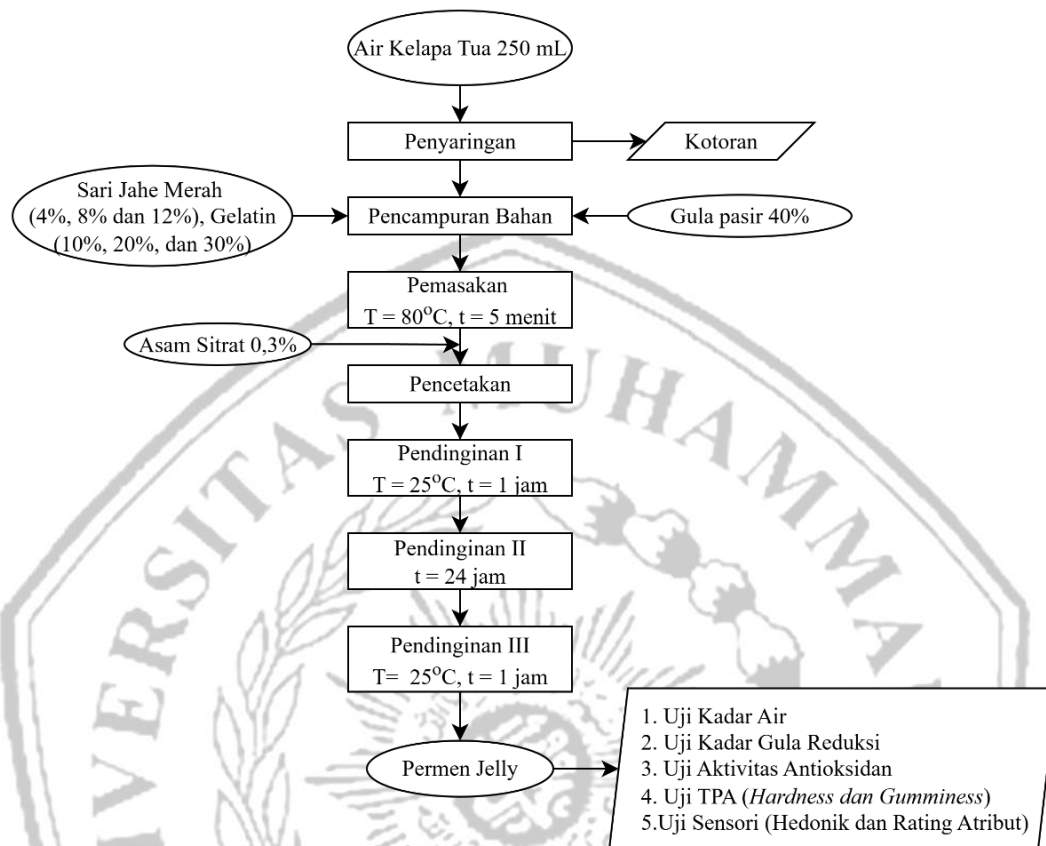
Air Kelapa Tua 250 mL

Penyaringan

Kotoran

Sari Jahe Merah (4%, 8% dan 12%), Gelatin (10%, 20%, dan 30%)

Pencampuran Bahan

Gula pasir 40%

Pemasakan
$T = 80^oC$, t = 5 menit

Asam Sitrat 0,3%

Pencetakan

Pendinginan I
$T = 25^oC$, t = 1 jam

Pendinginan II
t = 24 jam

Pendinginan III
$T= 25^oC$, t = 1 jam

Permen Jelly

1. Uji Kadar Air
2. Uji Kadar Gula Reduksi
3. Uji Aktivitas Antioksidan
4. Uji TPA (*Hardness dan Gumminess*)
5.Uji Sensori (Hedonik dan Rating Atribut)

UNIVERSITAS MUHAMMA